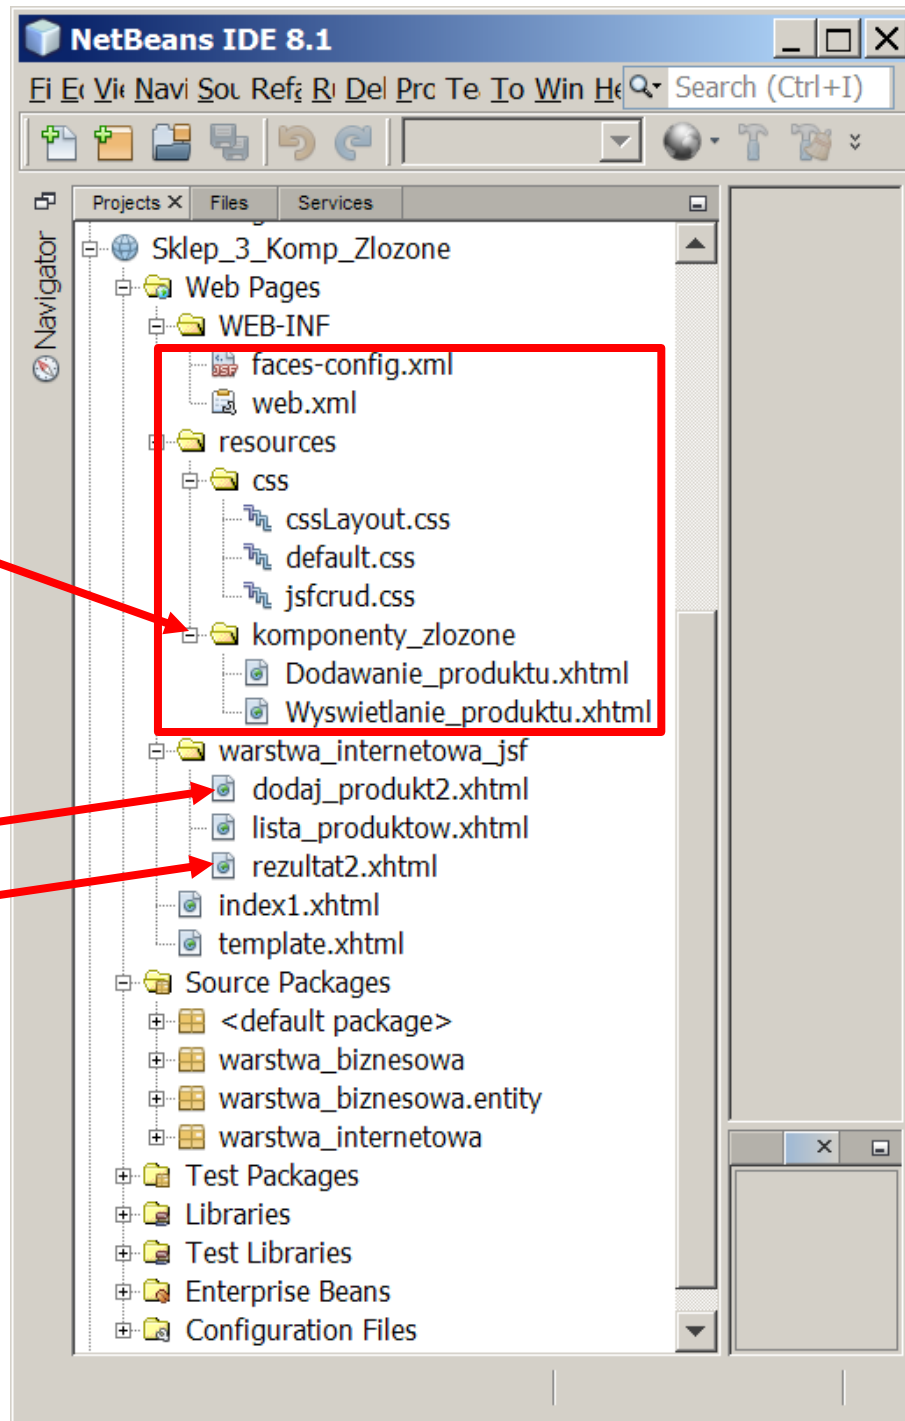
NetBeans IDE 8.1

Fi E( Vi( Navi Sou Refa R( Del Prc Te To Win He Search (Ctrl+I)

Navigator

Projects × Files Services

Sklep_3_Komp_Zlozone
Web Pages
WEB-INF
faces-config.xml
web.xml
resources
css
cssLayout.css
default.css
jsfcrud.css
komponenty_zlozone
Dodawanie_produktu.xhtml
Wyswietlanie_produktu.xhtml
warstwa_internetowa_jsf
dodaj_produkt2.xhtml
lista_produktow.xhtml
rezultat2.xhtml
index1.xhtml
template.xhtml
Source Packages
<default package>
warstwa_biznesowa
warstwa_biznesowa.entity
warstwa_internetowa
Test Packages
Libraries
Test Libraries
Enterprise Beans
Configuration Files